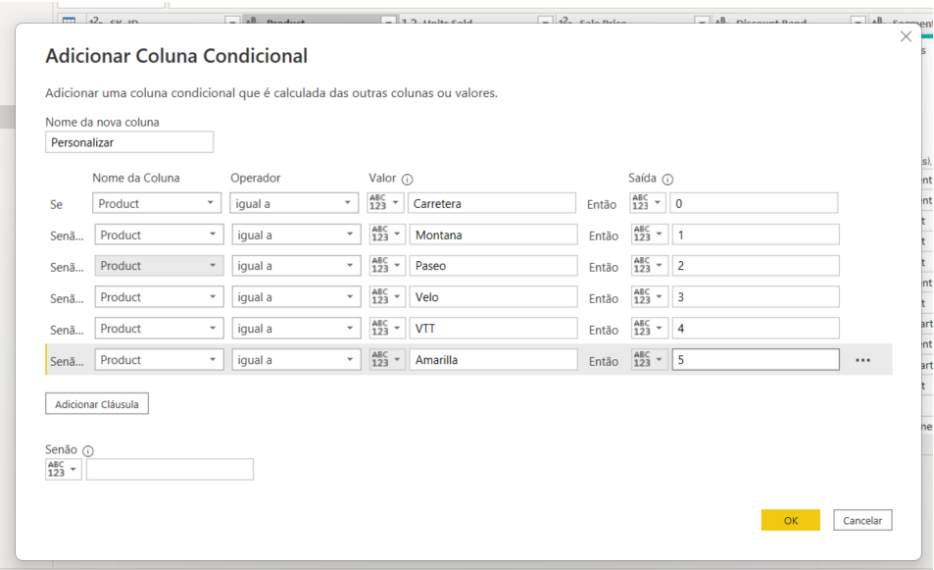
Adicionar Coluna Condicional

Adicionar uma coluna condicional que é calculada das outras colunas ou valores.

Nome da nova coluna
Personalizar

| | Nome da Coluna | Operador | Valor | | Saída |
|---|---|---|---|---|---|
| Se | Product | igual a | Carretera | Então | 0 |
| Senã... | Product | igual a | Montana | Então | 1 |
| Senã... | Product | igual a | Paseo | Então | 2 |
| Senã... | Product | igual a | Velo | Então | 3 |
| Senã... | Product | igual a | VTT | Então | 4 |
| Senã... | Product | igual a | Amarilla | Então | 5 |

Adicionar Cláusula

Senão

OK Cancelar